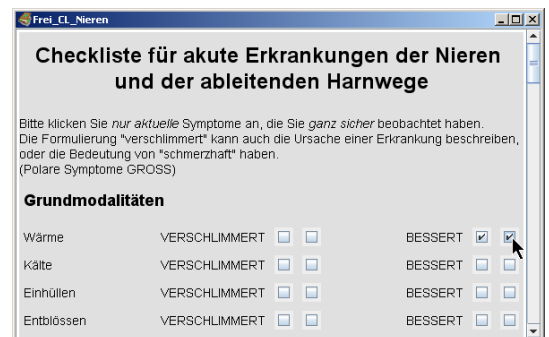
Frei_CL_Nieren

Checkliste für akute Erkrankungen der Nieren und der ableitenden Harnwege

Bitte klicken Sie nur aktuelle Symptome an, die Sie ganz sicher beobachtet haben.
Die Formulierung "verschlimmert" kann auch die Ursache einer Erkrankung beschreiben, oder die Bedeutung von "schmerzhaft" haben.
(Polare Symptome GROSS)

Grundmodalitäten

| | | |
|---|---|---|
| Wärme | VERSCHLIMMERT | BESSERT |
| Kälte | VERSCHLIMMERT | BESSERT |
| Einhüllen | VERSCHLIMMERT | BESSERT |
| Entblössen | VERSCHLIMMERT | BESSERT |